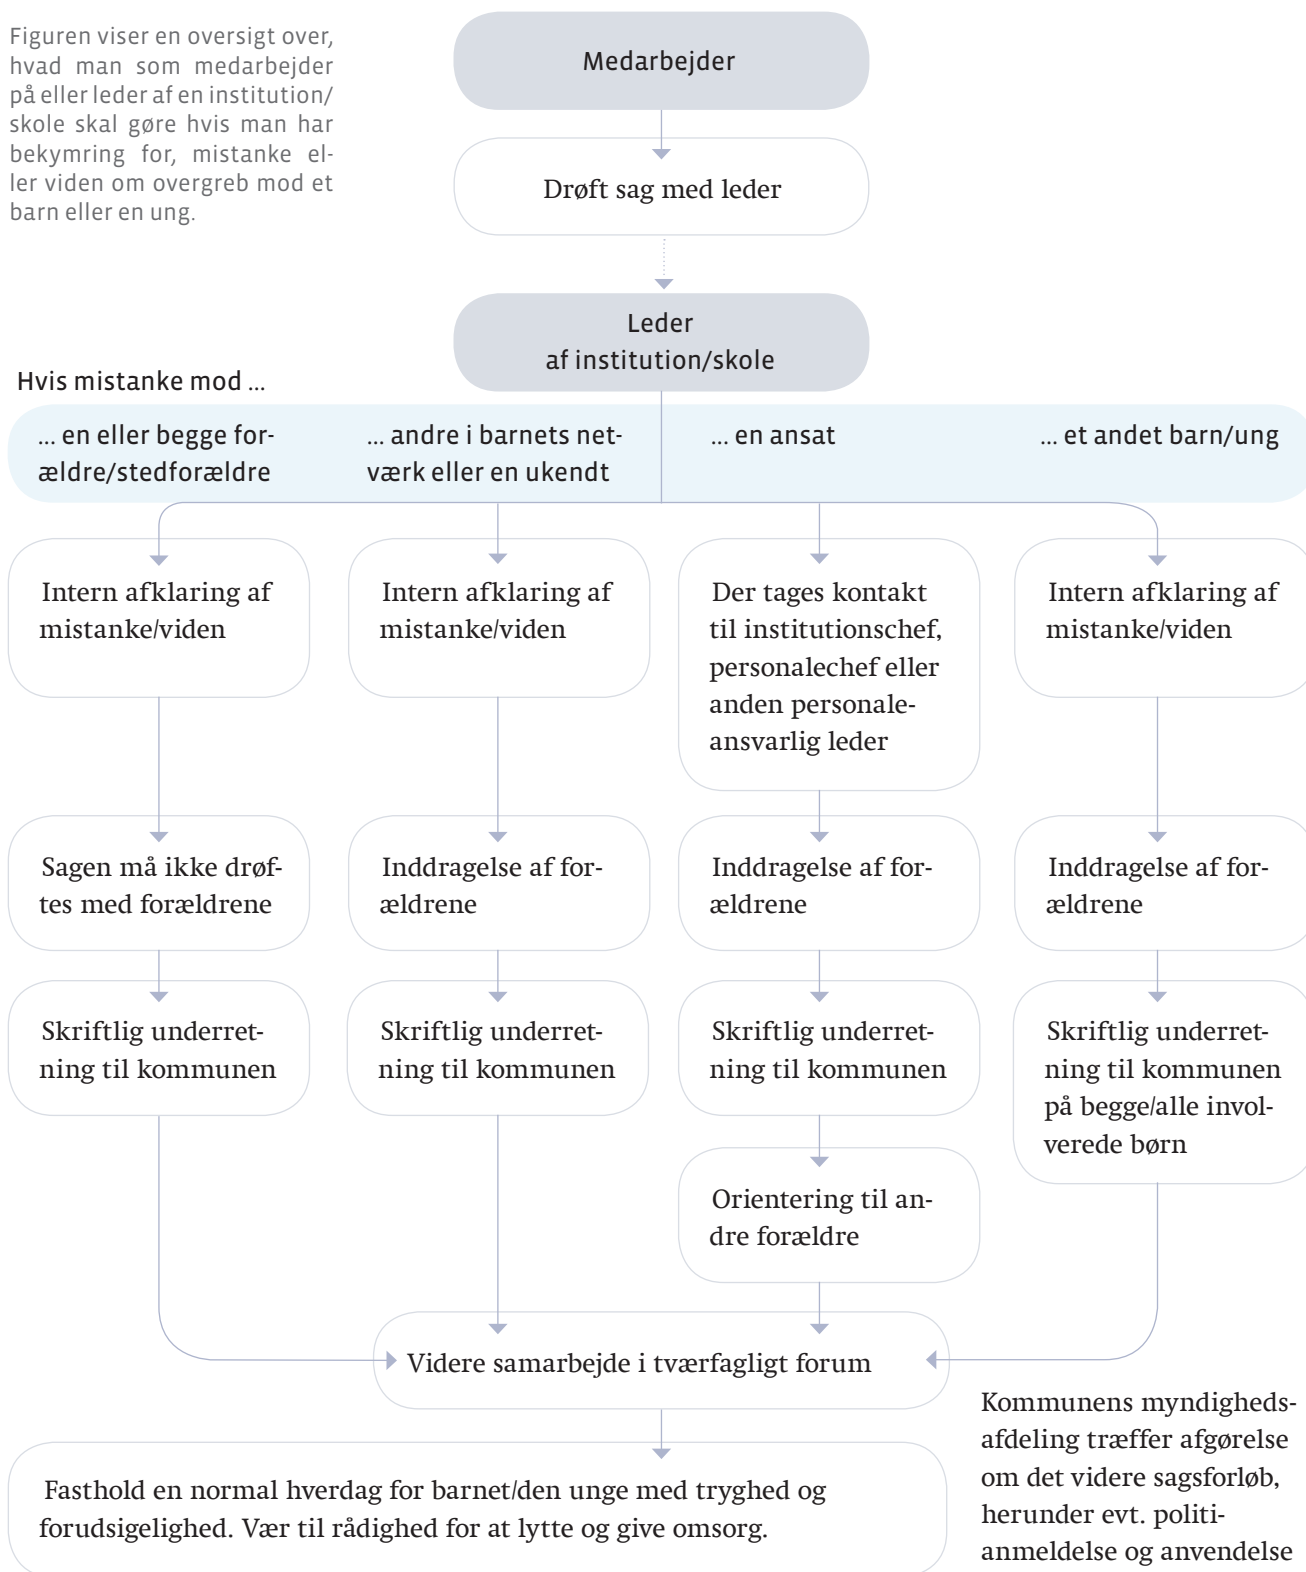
Figuren viser en oversigt over, hvad man som medarbejder på eller leder af en institution/ skole skal gøre hvis man har bekymring for, mistanke eller viden om overgreb mod et barn eller en ung.

Medarbejder

Drøft sag med leder

Leder af institution/skole

Hvis mistanke mod ...

... en eller begge forældre/stedforældre

... andre i barnets netværk eller en ukendt

... en ansat

... et andet barn/ung

Intern afklaring af mistanke/viden

Intern afklaring af mistanke/viden

Der tages kontakt til institutionschef, personalechef eller anden personaleansvarlig leder

Intern afklaring af mistanke/viden

Sagen må ikke drøftes med forældrene

Inddragelse af forældrene

Inddragelse af forældrene

Inddragelse af forældrene

Skriftlig underretning til kommunen

Skriftlig underretning til kommunen

Skriftlig underretning til kommunen

Skriftlig underretning til kommunen på begge/alle involverede børn

Orientering til andre forældre

Videre samarbejde i tværfagligt forum

Fasthold en normal hverdag for barnet/den unge med tryghed og forudsigelighed. Vær til rådighed for at lytte og give omsorg.

Kommunens myndighedsafdeling træffer afgørelse om det videre sagsforløb, herunder evt. politianmeldelse og anvendelse